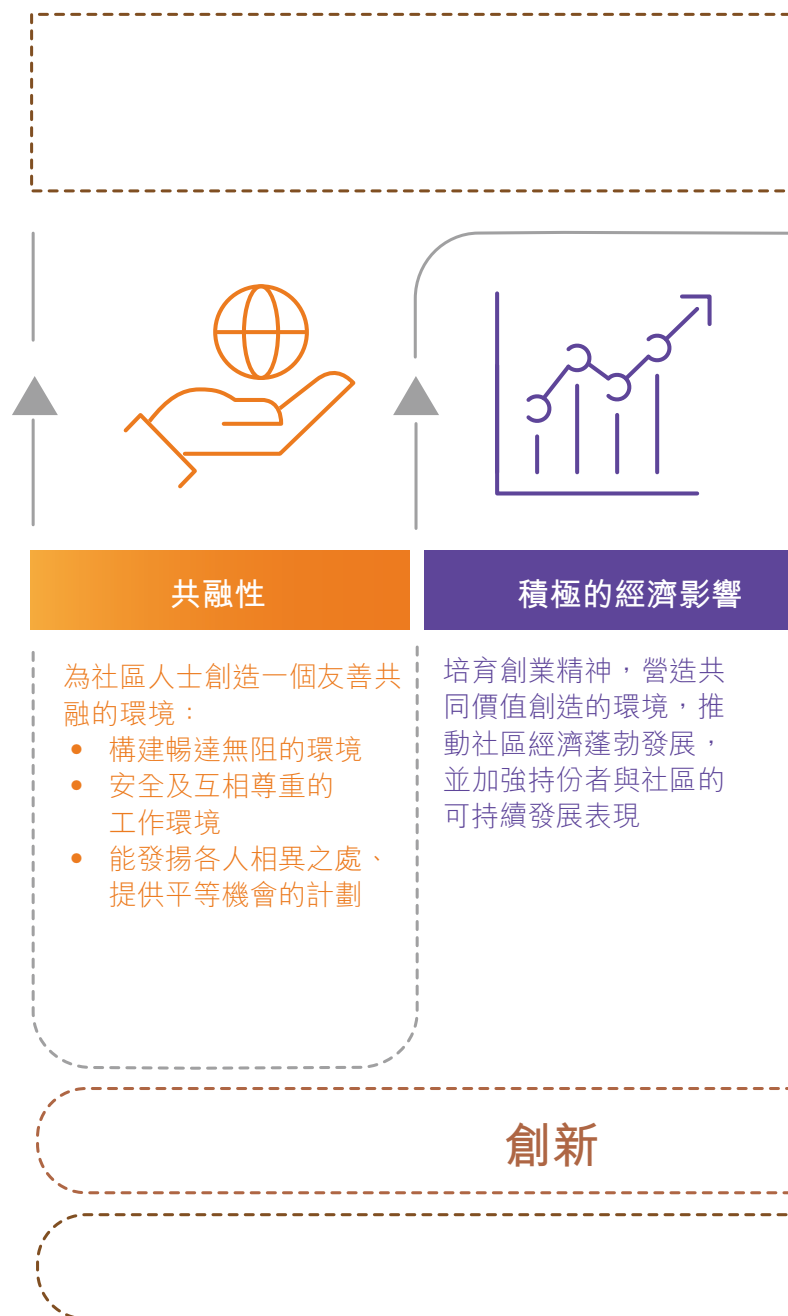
共融性

為社區人士創造一個友善共融的環境：
- 構建暢達無阻的環境
- 安全及互相尊重的工作環境
- 能發揚各人相異之處、提供平等機會的計劃

積極的經濟影響

培育創業精神，營造共同價值創造的環境，推動社區經濟蓬勃發展，並加強持份者與社區的可持續發展表現

創新